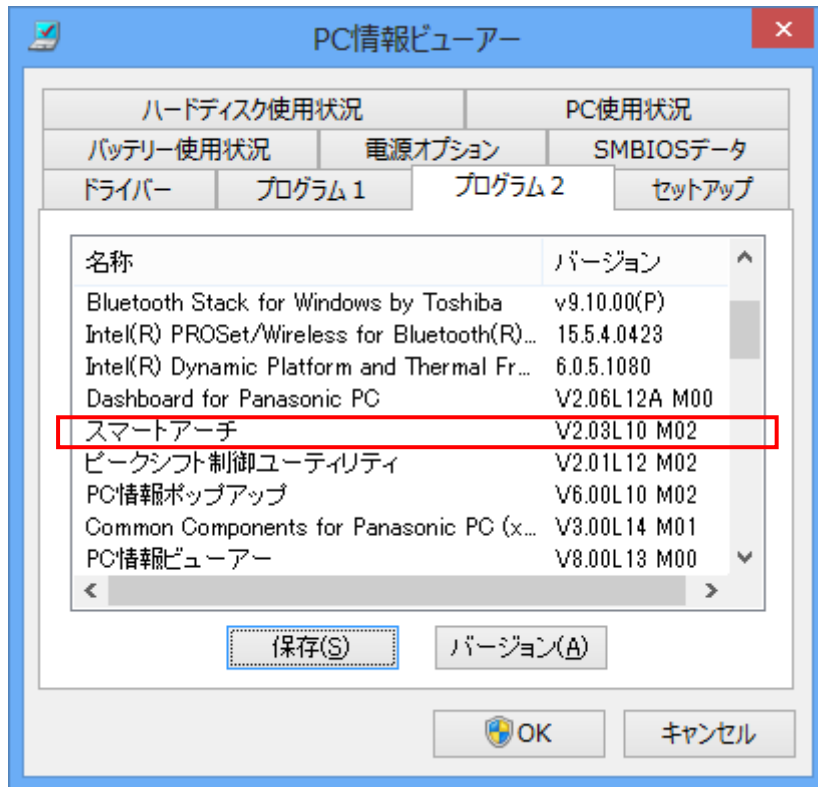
PC情報ビューアー

ハードディスク使用状況 | PC使用状況
バッテリー使用状況 | 電源オプション | SMBIOSデータ
ドライバー | プログラム１ | プログラム２ | セットアップ

| 名称 | バージョン |
|---|---|
| Bluetooth Stack for Windows by Toshiba | v9.10.00(P) |
| Intel(R) PROSet/Wireless for Bluetooth(R)... | 15.5.4.0423 |
| Intel(R) Dynamic Platform and Thermal Fr... | 6.0.5.1080 |
| Dashboard for Panasonic PC | V2.06L12A M00 |
| スマートアーチ | V2.03L10 M02 |
| ピークシフト制御ユーティリティ | V2.01L12 M02 |
| PC情報ポップアップ | V6.00L10 M02 |
| Common Components for Panasonic PC (x... | V3.00L14 M01 |
| PC情報ビューアー | V8.00L13 M00 |

保存(S)
バージョン(A)

OK
キャンセル